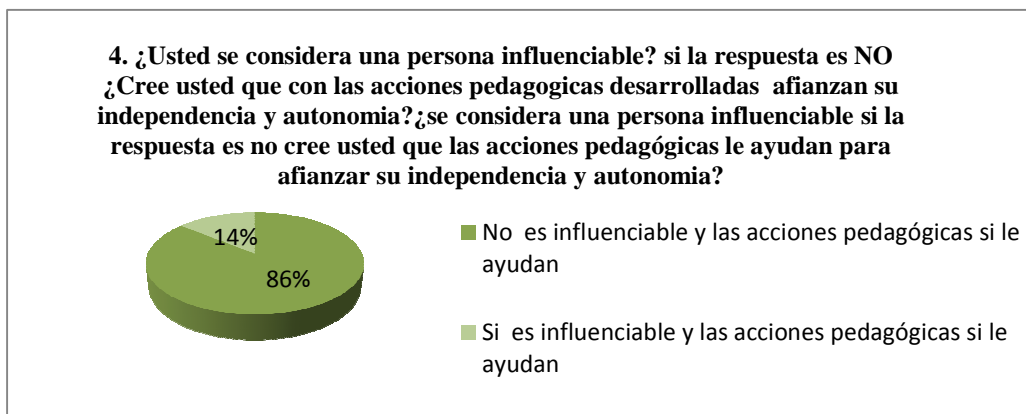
4. ¿Usted se considera una persona influenciable? si la respuesta es NO ¿Cree usted que con las acciones pedagogicas desarrolladas afianzan su independencia y autonomia?¿se considera una persona influenciable si la respuesta es no cree usted que las acciones pedagógicas le ayudan para afianzar su independencia y autonomia?

14%

86%

No es influenciable y las acciones pedagógicas si le ayudan

Si es influenciable y las acciones pedagógicas si le ayudan